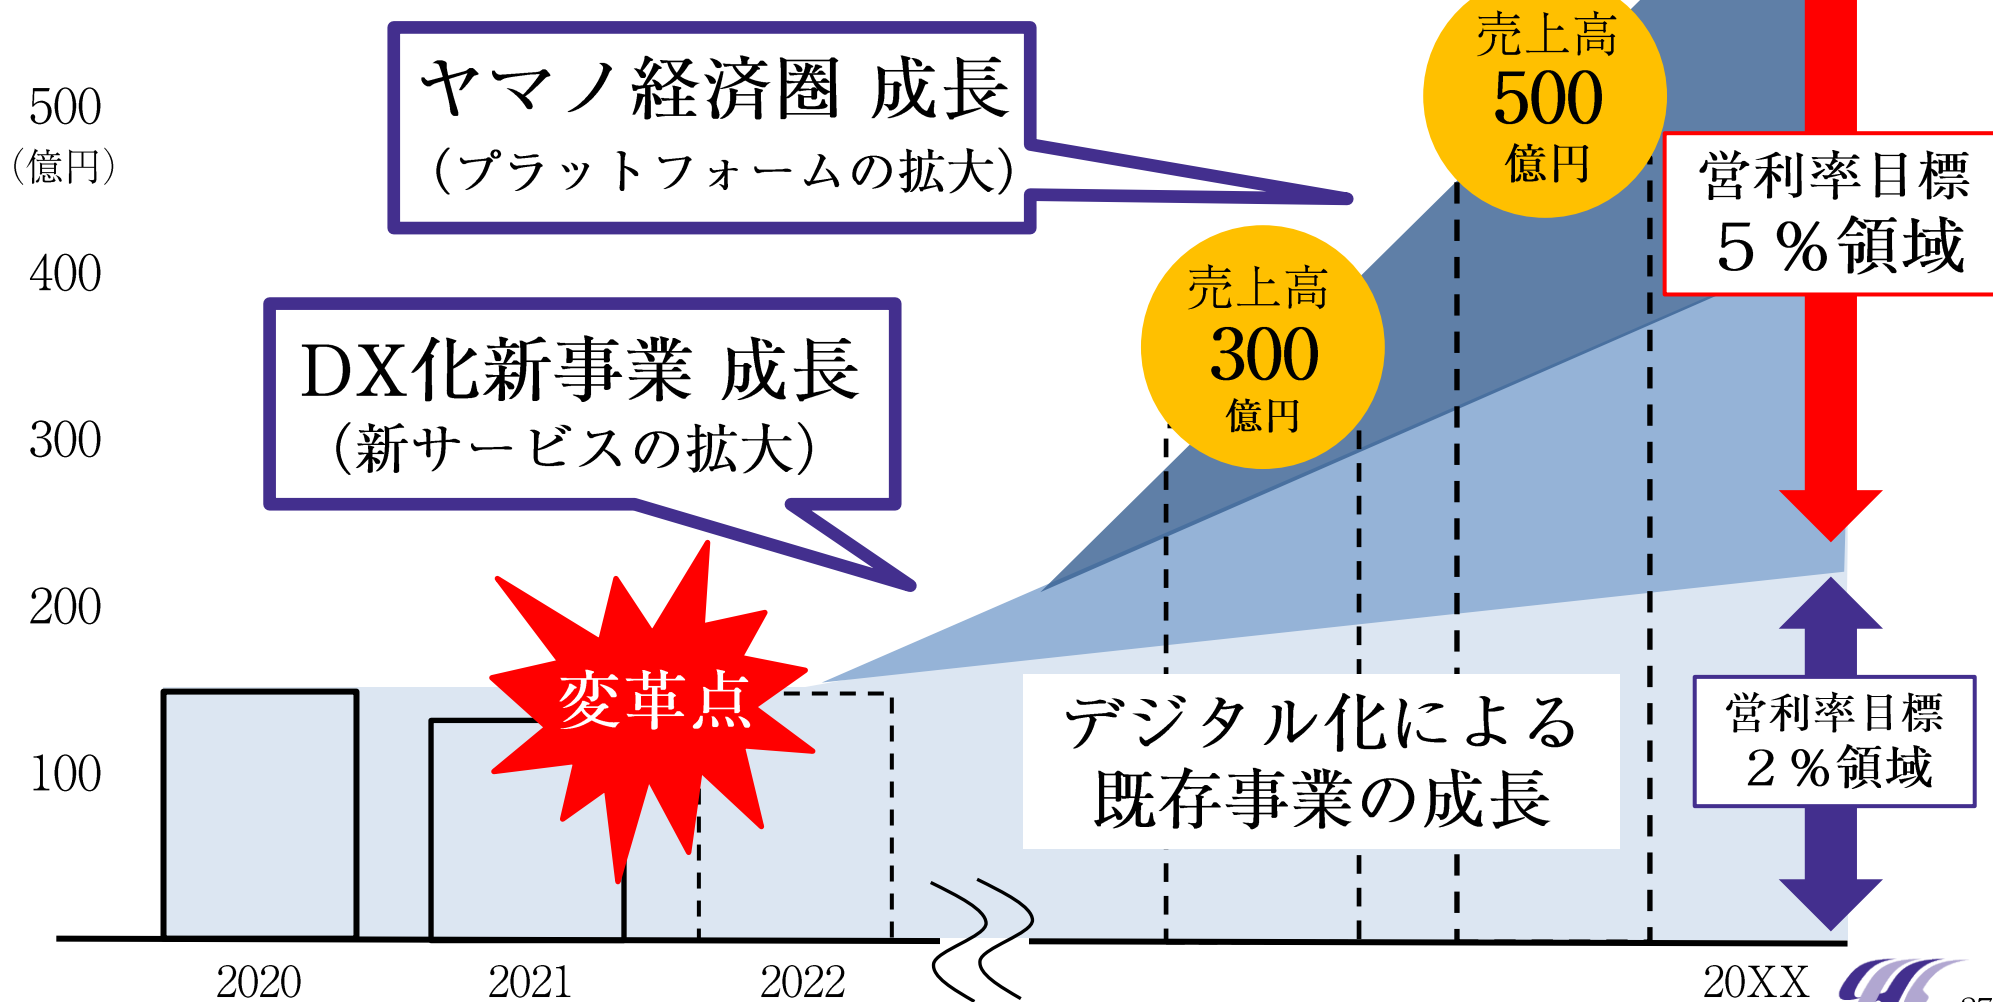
500
(億円)
400
300
200
100

ヤマノ経済圏 成長
(プラットフォームの拡大)

DX化新事業 成長
(新サービスの拡大)

売上高
500
億円

売上高
300
億円

営利率目標
5%領域

変革点

デジタル化による
既存事業の成長

営利率目標
2%領域

2020
2021
2022
20XX